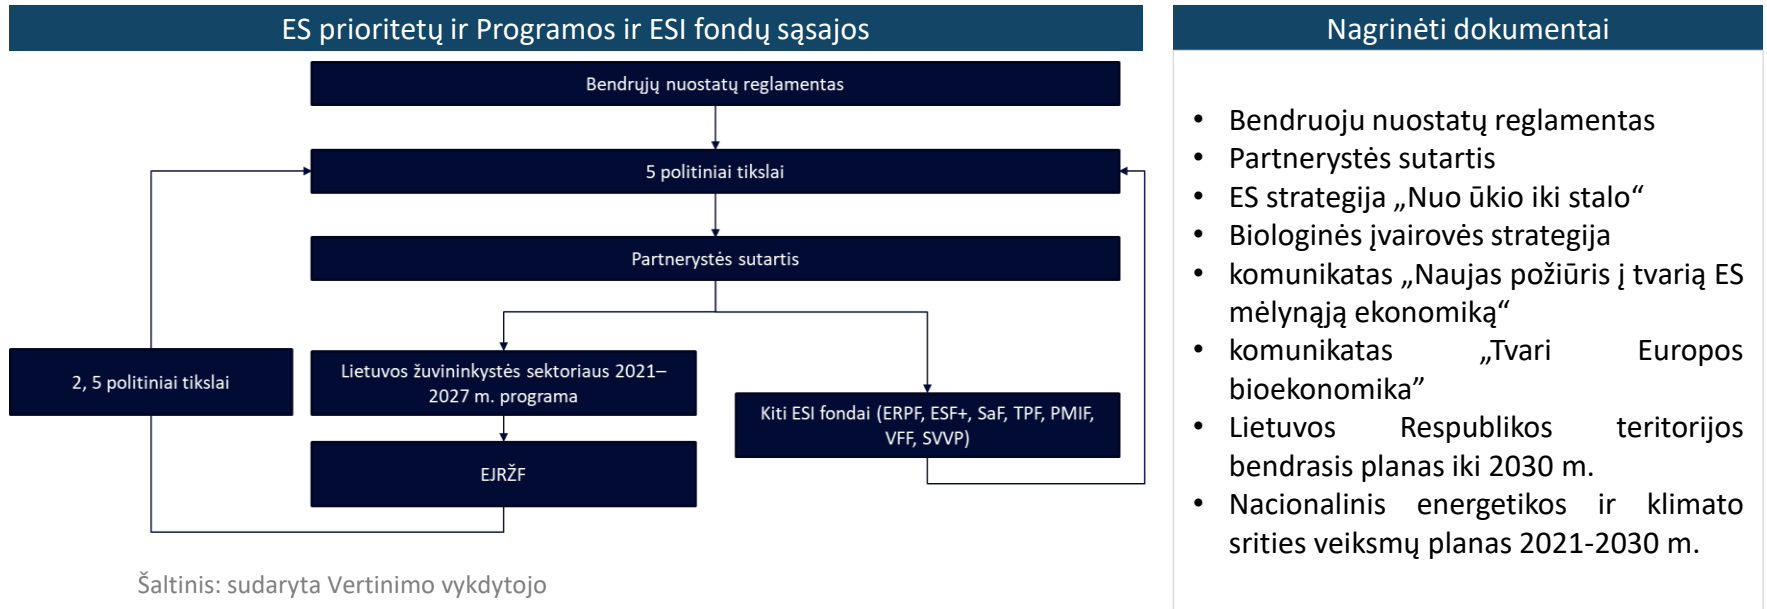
ES prioritetų ir Programos ir ESI fondų sąsajos

Bendrųjų nuostatų reglamentas

5 politiniai tikslai

Partnerystės sutartis

2, 5 politiniai tikslai

Lietuvos žuvininkystės sektoriaus 2021–2027 m. programa

Kiti ESI fondai (ERPF, ESF+, SaF, TPF, PMIF, VFF, SVVP)

EJRŽF

Šaltinis: sudaryta Vertinimo vykdytojo

Nagrinėti dokumentai

- Bendruoju nuostatų reglamentas
- Partnerystės sutartis
- ES strategija „Nuo ūkio iki stalo“
- Biologinės įvairovės strategija
- komunikatas „Naujas požiūris į tvarią ES mėlynąją ekonomiką“
- komunikatas „Tvari Europos bioekonomika“
- Lietuvos Respublikos teritorijos bendrasis planas iki 2030 m.
- Nacionalinis energetikos ir klimato srities veiksmų planas 2021-2030 m.